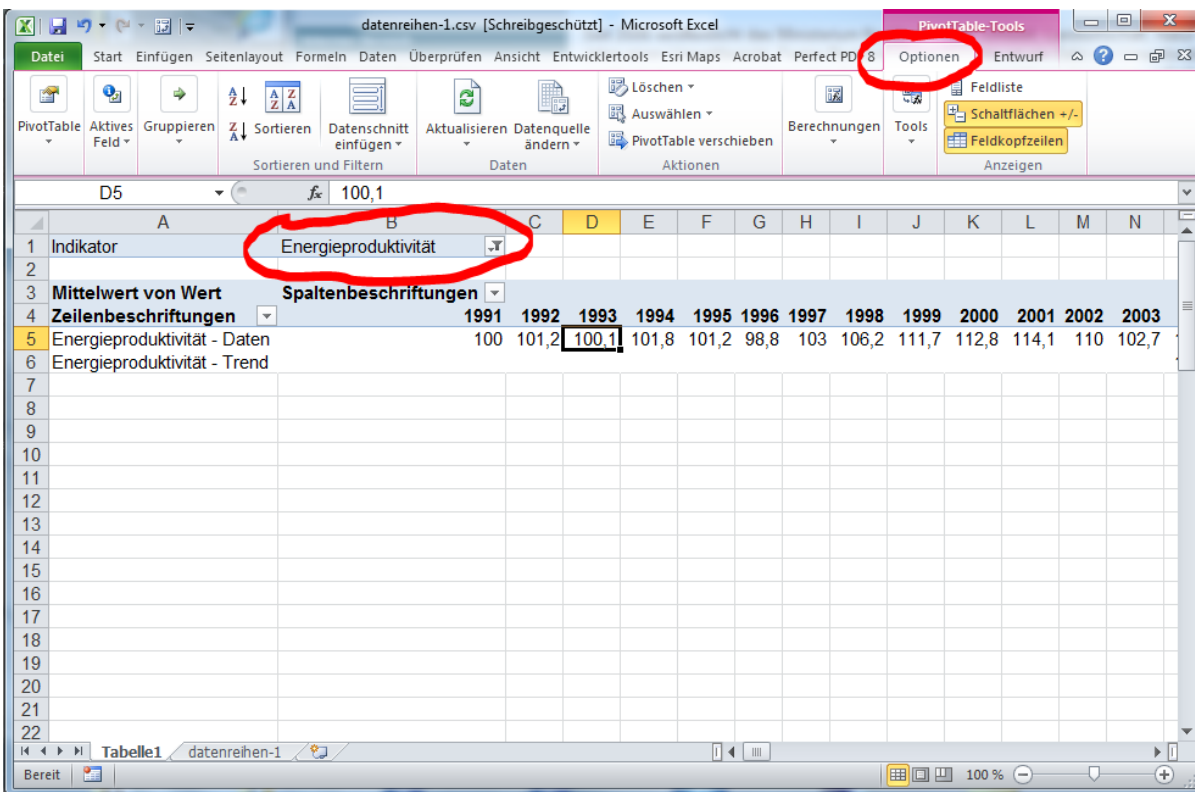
datenreihen-1.csv [Schreibgeschützt] - Microsoft Excel

PivotTable-Tools

Datei Start Einfügen Seitenlayout Formeln Daten Überprüfen Ansicht Entwicklertools Esri Maps Acrobat Perfect PDF 8 Optionen Entwurf

PivotTable Aktives Feld Gruppieren Sortieren Datenschnitt einfügen Sortieren und Filtern Aktualisieren Datenquelle ändern Daten Löschen Auswählen PivotTable verschieben Aktionen Berechnungen Tools Feldliste Schaltflächen +/- Feldkopfzeilen Anzeigen

D5 100,1

| | A | B | C | D | E | F | G | H | I | J | K | L | M | N |
|---|---|---|---|---|---|---|---|---|---|---|---|---|---|---|
| 1 | Indikator | Energieproduktivität | | | | | | | | | | | | |
| 2 | | | | | | | | | | | | | | |
| 3 | Mittelwert von Wert | Spaltenbeschriftungen | | | | | | | | | | | | |
| 4 | Zeilenbeschriftungen | 1991 | 1992 | 1993 | 1994 | 1995 | 1996 | 1997 | 1998 | 1999 | 2000 | 2001 | 2002 | 2003 |
| 5 | Energieproduktivität - Daten | 100 | 101,2 | 100,1 | 101,8 | 101,2 | 98,8 | 103 | 106,2 | 111,7 | 112,8 | 114,1 | 110 | 102,7 |
| 6 | Energieproduktivität - Trend | | | | | | | | | | | | | |

7 8 9 10 11 12 13 14 15 16 17 18 19 20 21 22

Tabelle1 datenreihen-1

Bereit 100 %